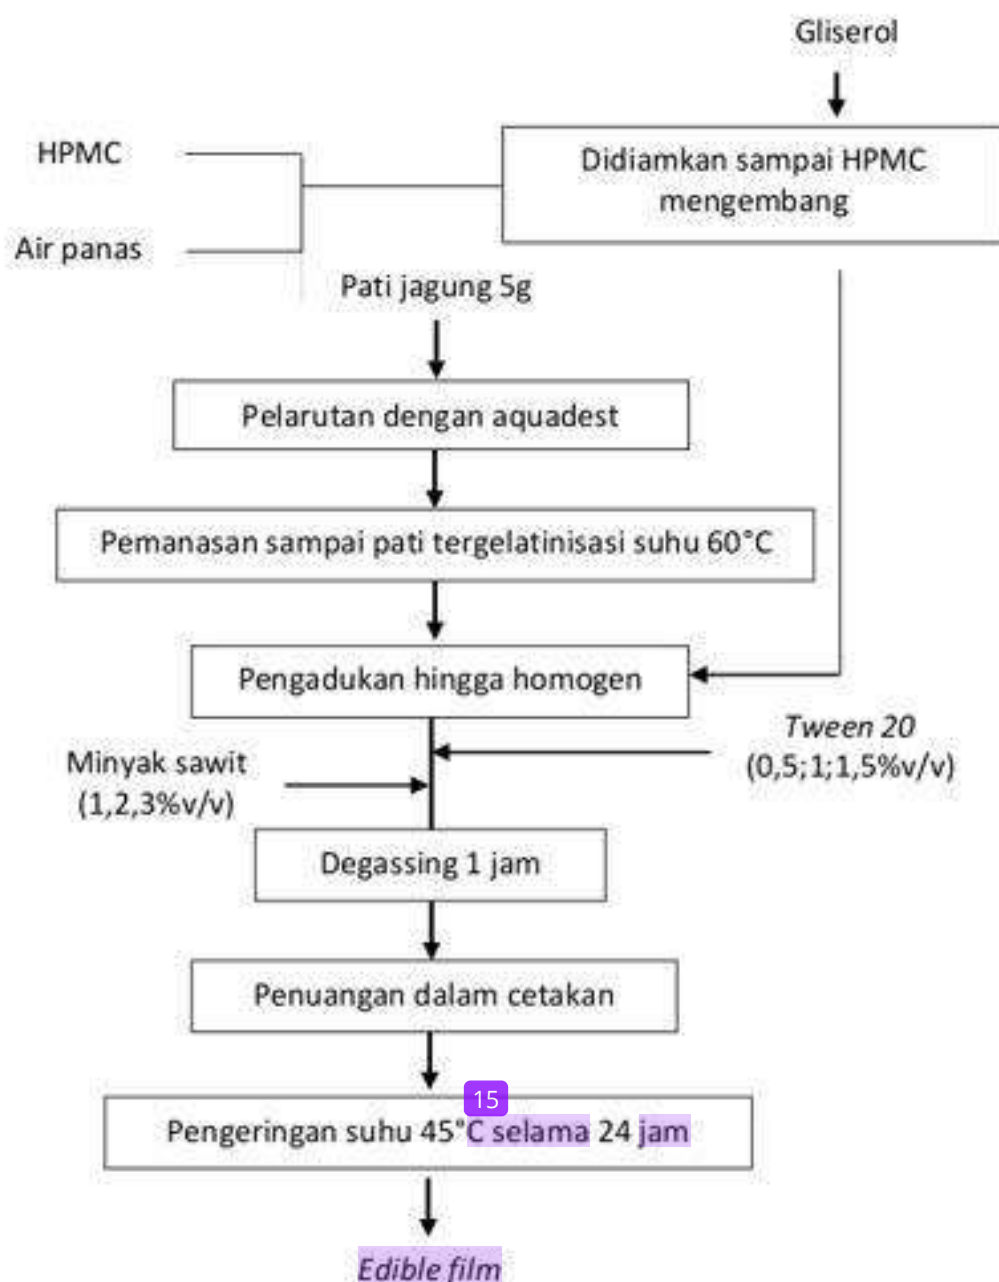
Gliserol

HPMC

Air panas

Didiamkan sampai HPMC mengembang

Pati jagung 5g

Pelarutan dengan aquadest

Pemanasan sampai pati tergelatinisasi suhu 60°C

Pengadukan hingga homogen

Tween 20 (0,5;1;1,5%v/v)

Minyak sawit (1,2,3%v/v)

Degassing 1 jam

Penuangan dalam cetakan

15

Pengeringan suhu 45°C selama 24 jam

Edible film